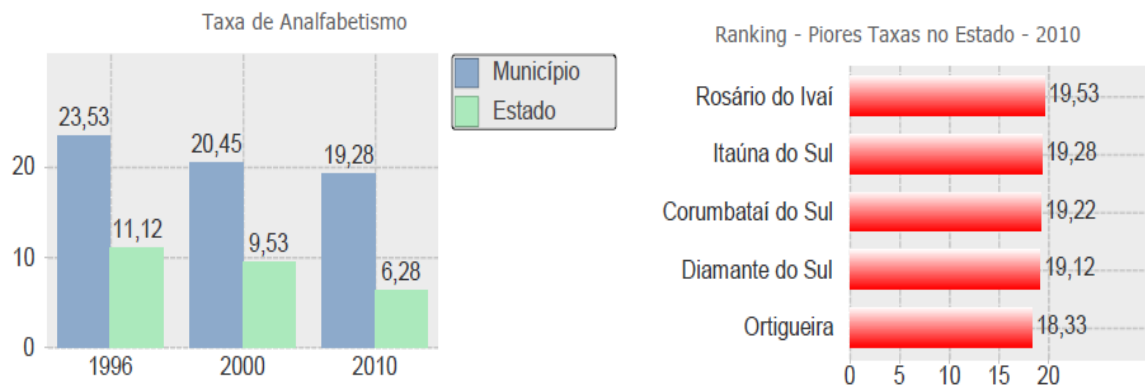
Taxa de Analfabetismo

Município
Estado

| | Município | Estado |
|---|---|---|
| 1996 | 23,53 | 11,12 |
| 2000 | 20,45 | 9,53 |
| 2010 | 19,28 | 6,28 |

0
10
20

Ranking - Piores Taxas no Estado - 2010

| | |
|---|---|
| Rosário do Ivaí | 19,53 |
| Itaúna do Sul | 19,28 |
| Corumbataí do Sul | 19,22 |
| Diamante do Sul | 19,12 |
| Ortigueira | 18,33 |

0 5 10 15 20